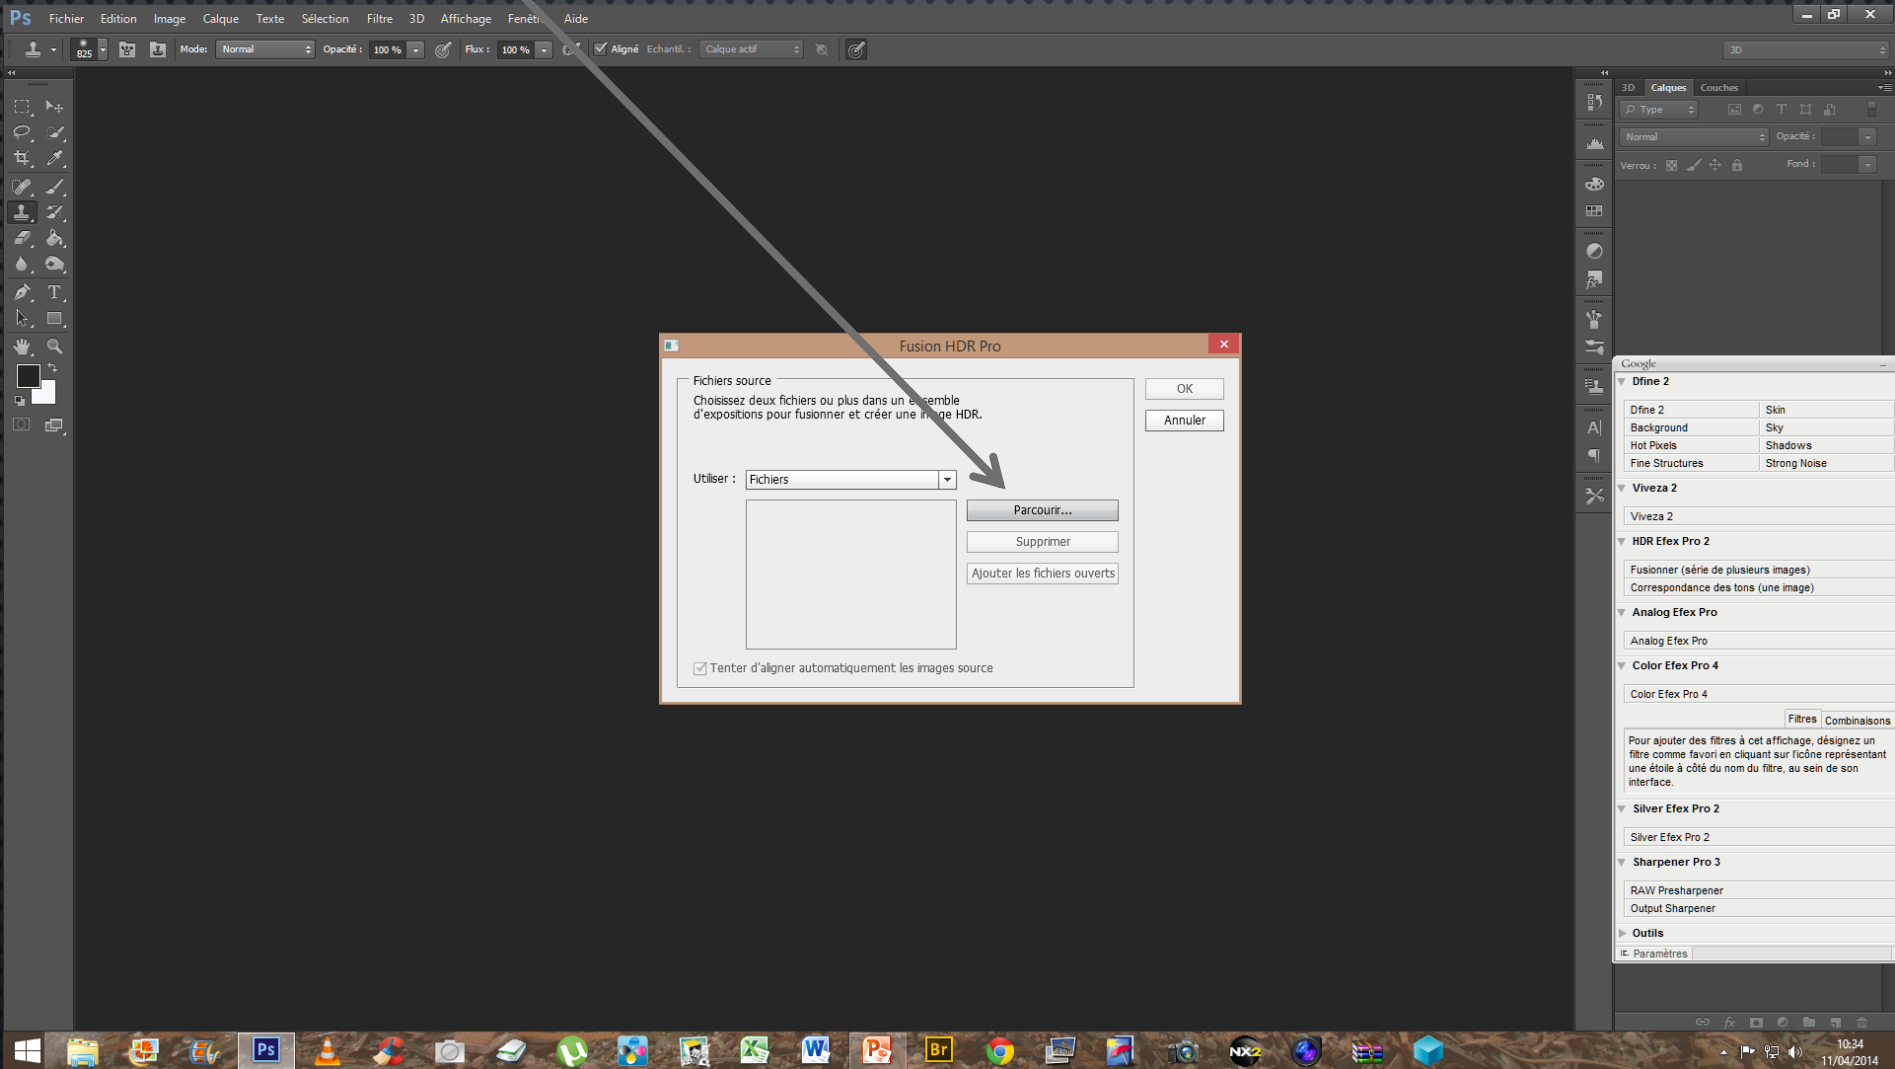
Ps Fichier Edition Image Calque Texte Sélection Filtre 3D Affichage Fenêt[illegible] Aide

825 Mode : Normal Opacité : 100 % Flux : 100 % Aligné Echantil. : Calque actif

3D

3D Calques Couches

Type

Normal Opacité :

Verrou : Fond :

Fusion HDR Pro

Fichiers source

Choisissez deux fichiers ou plus dans un e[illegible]semble d'expositions pour fusionner et créer une i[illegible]age HDR.

Utiliser : Fichiers

Parcourir...

Supprimer

Ajouter les fichiers ouverts

Tenter d'aligner automatiquement les images source

OK

Annuler

Google

Dfine 2

| Dfine 2 | Skin |
|---|---|
| Background | Sky |
| Hot Pixels | Shadows |
| Fine Structures | Strong Noise |

Viveza 2

Viveza 2

HDR Efex Pro 2

Fusionner (série de plusieurs images)

Correspondance des tons (une image)

Analog Efex Pro

Analog Efex Pro

Color Efex Pro 4

Color Efex Pro 4

Filtres Combinaisons

Pour ajouter des filtres à cet affichage, désignez un filtre comme favori en cliquant sur l'icône représentant une étoile à côté du nom du filtre, au sein de son interface.

Silver Efex Pro 2

Silver Efex Pro 2

Sharpener Pro 3

RAW Presharpener

Output Sharpener

Outils

Paramètres

Br NX2

10:34
11/04/2014